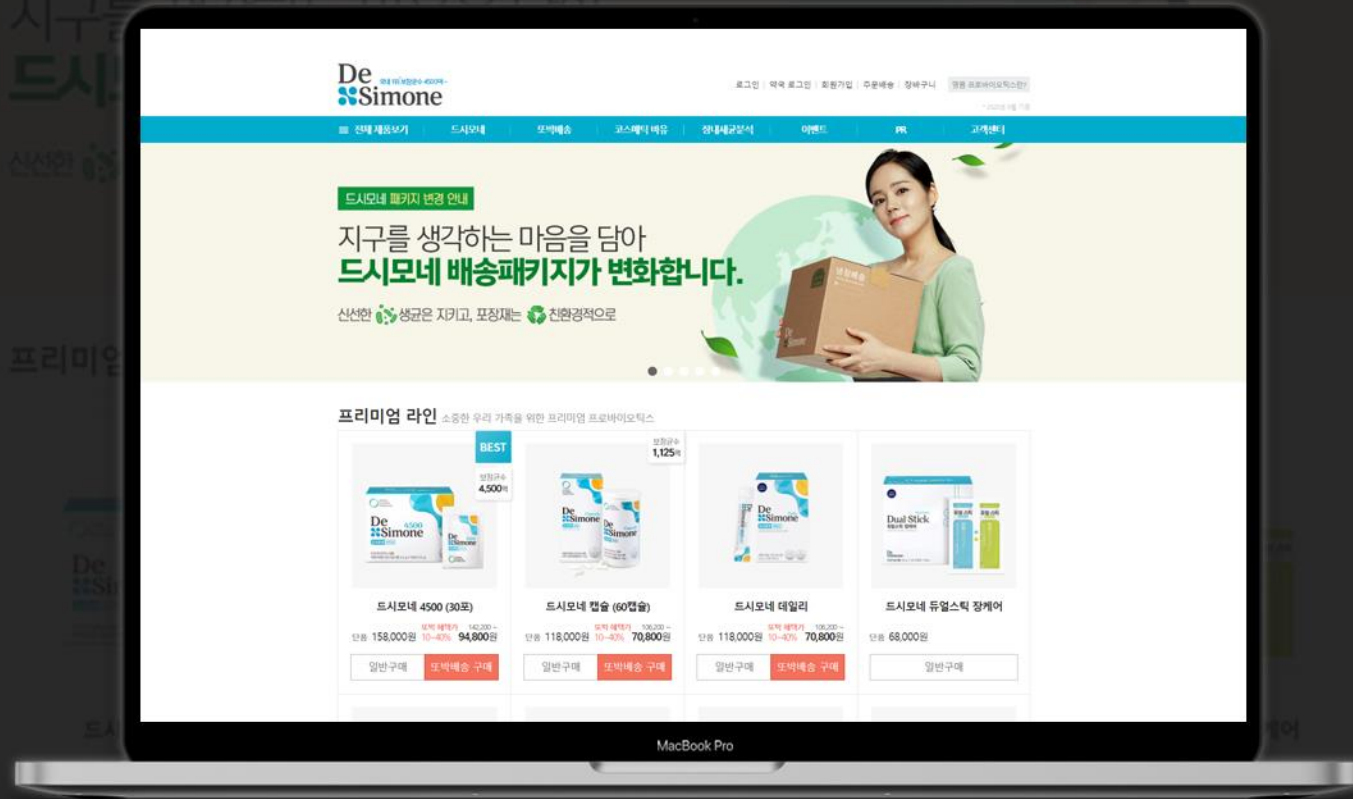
De Simone

로그인 | 약국 로그인 | 회원가입 | 주문배송 | 장바구니

≡ 전체 제품보기 | 드시모네 | 또박배송 | 코스메틱 바움 | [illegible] | 이벤트 | PR | 고객센터

드시모네 패키지 변경 안내

지구를 생각하는 마음을 담아
드시모네 배송패키지가 변화합니다.

신선한 생균은 지키고, 포장재는 친환경적으로

프리미엄 라인 소중한 우리 가족을 위한 프리미엄 프로바이오틱스

BEST
보장균수 4,500억

보장균수 1,125억

드시모네 4500 (30포)
단품 158,000원 또박 혜택가 10~40% 142,200 ~ 94,800원
일반구매 | 또박배송 구매

드시모네 캡슐 (60캡슐)
단품 118,000원 또박 혜택가 10~40% 106,200 ~ 70,800원
일반구매 | 또박배송 구매

드시모네 데일리
단품 118,000원 또박 혜택가 10~40% 106,200 ~ 70,800원
일반구매 | 또박배송 구매

드시모네 듀얼스틱 장케어
단품 68,000원
일반구매

MacBook Pro